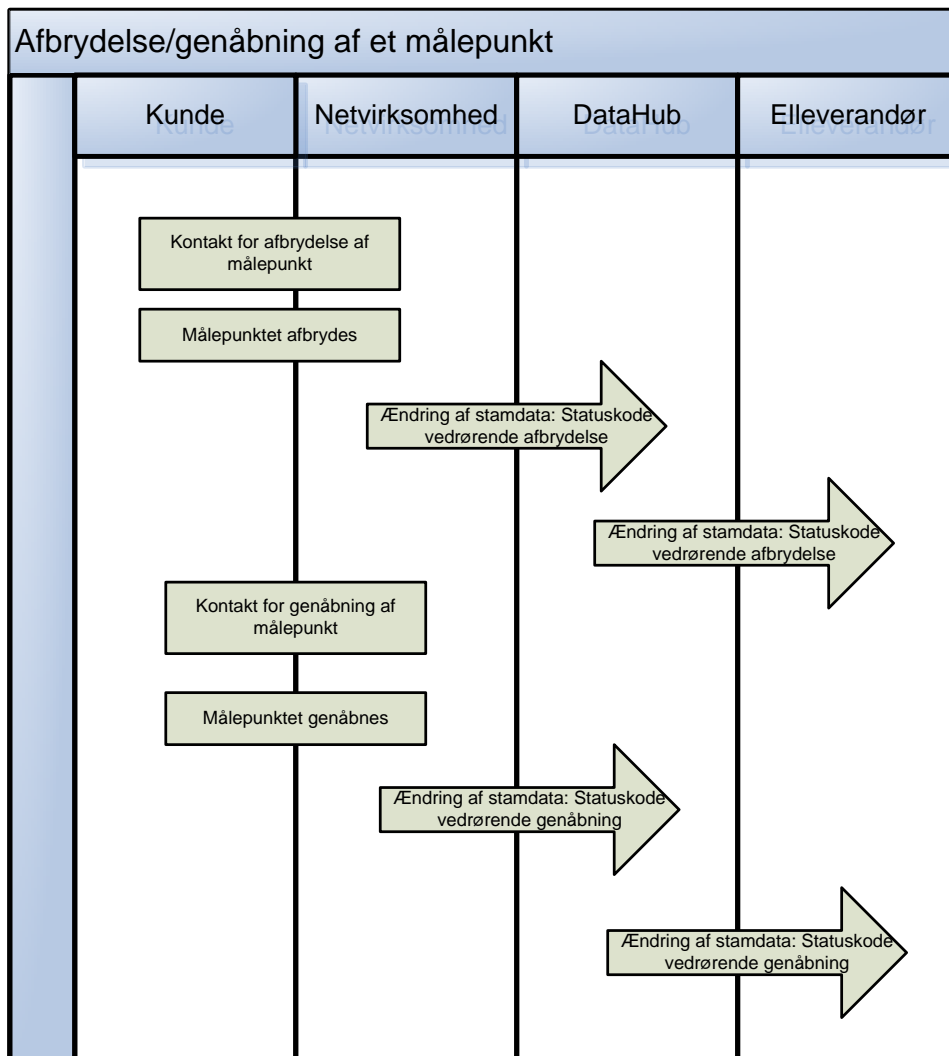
Afbrydelse/genåbning af et målepunkt

| Kunde | Netvirksomhed | DataHub | Elleverandør |
|---|---|---|---|

Kontakt for afbrydelse af målepunkt

Målepunktet afbrydes

Ændring af stamdata: Statuskode vedrørende afbrydelse

Ændring af stamdata: Statuskode vedrørende afbrydelse

Kontakt for genåbning af målepunkt

Målepunktet genåbnes

Ændring af stamdata: Statuskode vedrørende genåbning

Ændring af stamdata: Statuskode vedrørende genåbning